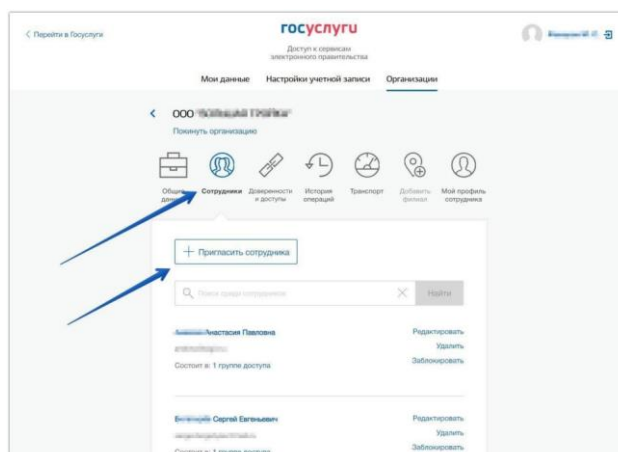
< Перейти в Госуслуги

госуслуги
Доступ к сервисам электронного правительства

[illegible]

Мои данные | Настройки учетной записи | Организации

< ООО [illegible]
Покинуть организацию

Общие данные | Сотрудники | Доверенности и доступы | История операций | Транспорт | Добавить филиал | Мой профиль сотрудника

+ Пригласить сотрудника

Поиск среди сотрудников | Найти

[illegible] Анастасия Павловна
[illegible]
Состоит в: 1 группе доступа
Редактировать
Удалить
Заблокировать

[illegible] Сергей Евгеньевич
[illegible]
Состоит в: 1 группе доступа
Редактировать
Удалить
Заблокировать